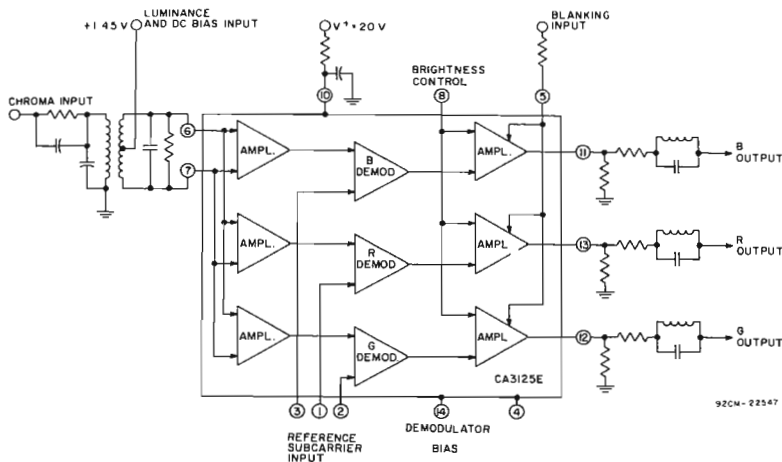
+1.45 V
LUMINANCE AND DC BIAS INPUT
V+ = 20 V
BLANKING INPUT
BRIGHTNESS CONTROL
CHROMA INPUT
10
8
5
6
7
AMPL.
B DEMOD
AMPL.
11
B OUTPUT
AMPL.
R DEMOD
AMPL.
13
R OUTPUT
AMPL.
G DEMOD
AMPL.
12
G OUTPUT
CA3125E
3
1
2
14
4
REFERENCE SUBCARRIER INPUT
DEMODULATOR
BIAS
92CM-22547